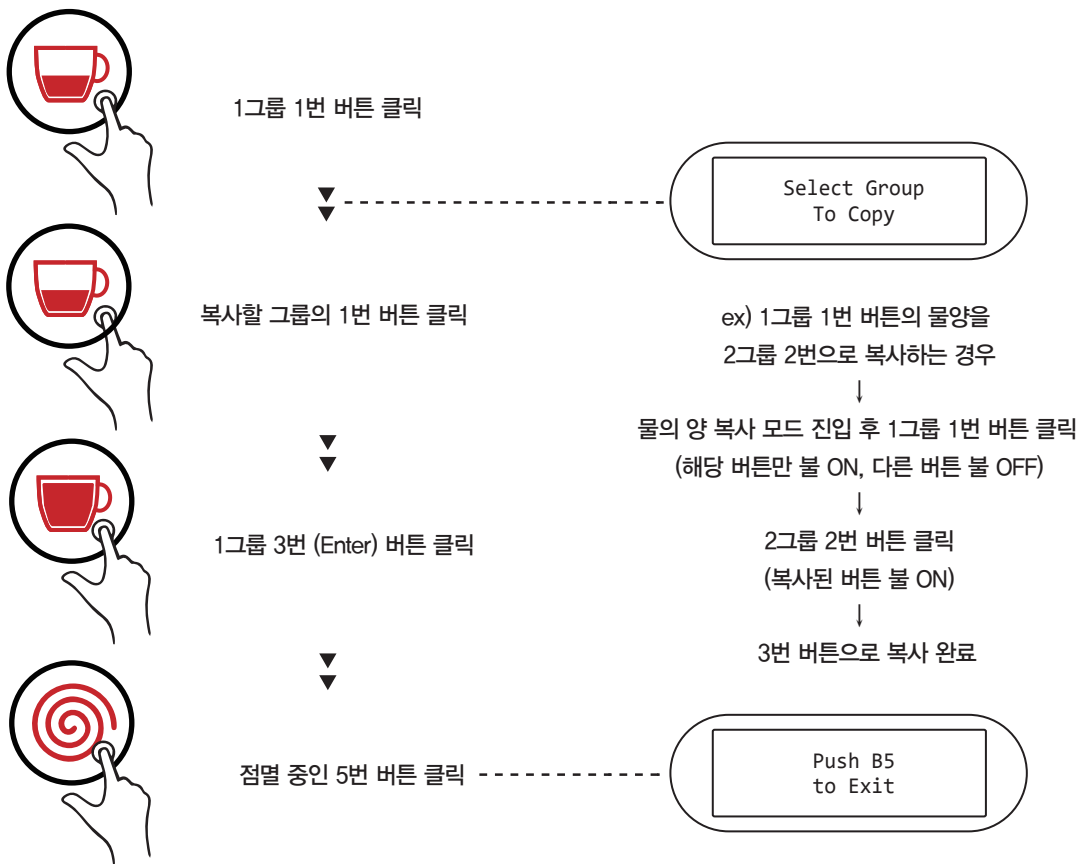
1그룹 1번 버튼 클릭

Select Group
To Copy

복사할 그룹의 1번 버튼 클릭

ex) 1그룹 1번 버튼의 물양을
2그룹 2번으로 복사하는 경우
↓
물의 양 복사 모드 진입 후 1그룹 1번 버튼 클릭
(해당 버튼만 불 ON, 다른 버튼 불 OFF)
↓
2그룹 2번 버튼 클릭
(복사된 버튼 불 ON)
↓
3번 버튼으로 복사 완료

1그룹 3번 (Enter) 버튼 클릭

점멸 중인 5번 버튼 클릭

Push B5
to Exit